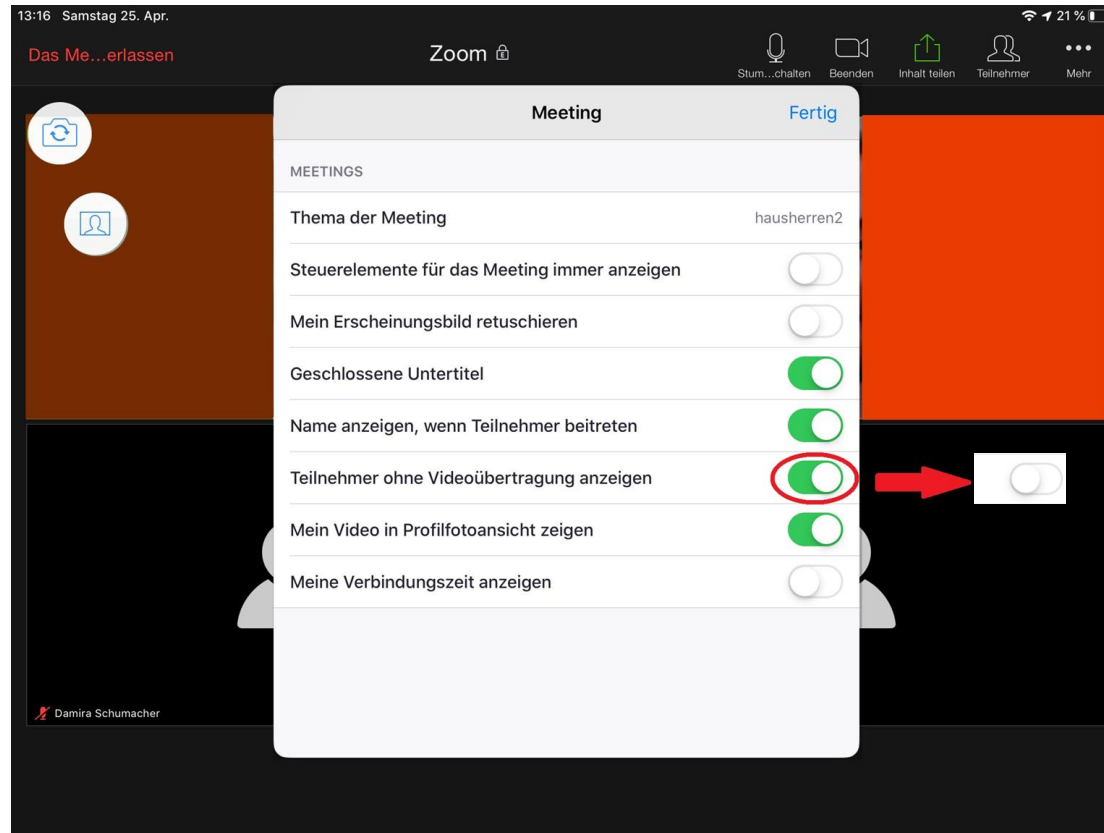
13:16 Samstag 25. Apr.

21 %

Das Me…erlassen

Zoom

Stum…chalten

Beenden

Inhalt teilen

Teilnehmer

Mehr

Meeting

Fertig

MEETINGS

Thema der Meeting

hausherren2

Steuerelemente für das Meeting immer anzeigen

Mein Erscheinungsbild retuschieren

Geschlossene Untertitel

Name anzeigen, wenn Teilnehmer beitreten

Teilnehmer ohne Videoübertragung anzeigen

Mein Video in Profilfotoansicht zeigen

Meine Verbindungszeit anzeigen

Damira Schumacher